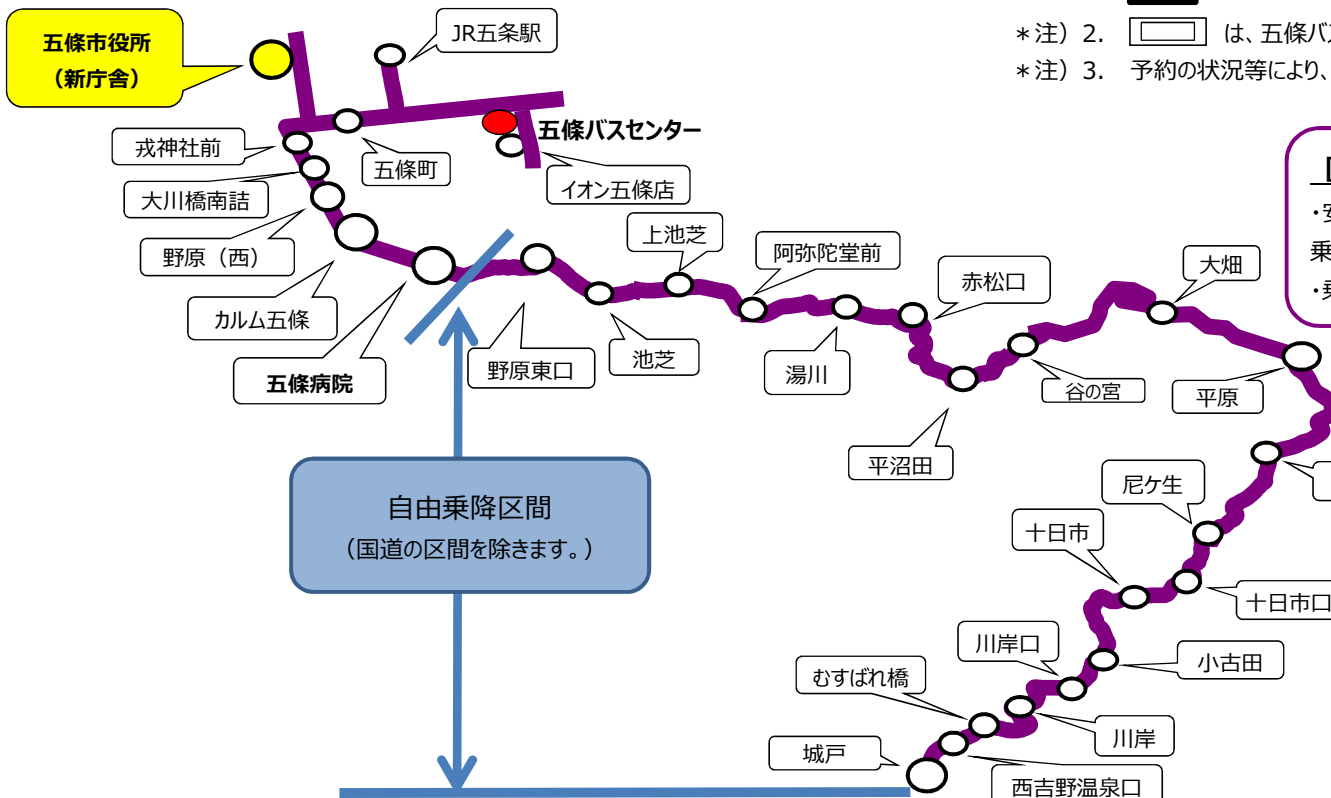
五條市役所
（新庁舎）

JR五条駅

＊注）2. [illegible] は、五條バ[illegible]
＊注）3. 予約の状況等により、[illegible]

戎神社前
五條町
五條バスセンター
大川橋南詰
イオン五條店
野原（西）
上池芝
阿弥陀堂前
カルム五條
赤松口
大畑
五條病院
野原東口
池芝
湯川
谷の宮
平原
平沼田
自由乗降区間
（国道の区間を除きます。）
尼ケ生
十日市
十日市口
川岸口
小古田
むすばれ橋
川岸
城戸
西吉野温泉口

・安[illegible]
乗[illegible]
・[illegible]